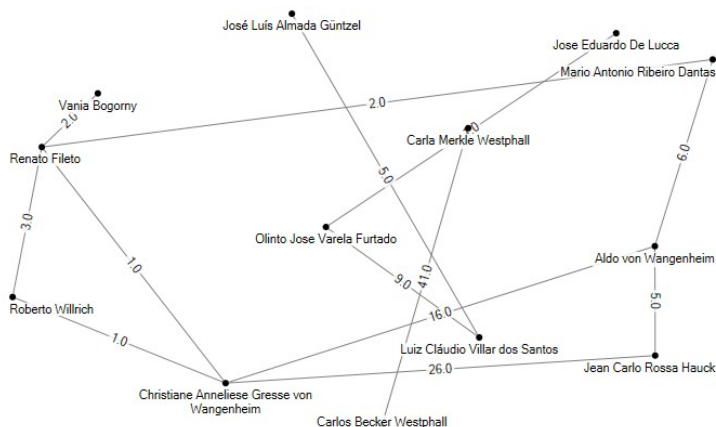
José Luís Almada Güntzel

Jose Eduardo De Lucca

Mario Antonio Ribeiro Dantas

Vania Bogorny

2.0

2.0

Carla Merkle Westphall

1.0

Renato Fileto

6.0

5.0

3.0

Olinto Jose Varela Furtado

1.0

Aldo von Wangenheim

9.0

41.0

Roberto Willrich

5.0

16.0

1.0

Luiz Cláudio Villar dos Santos

26.0

Jean Carlo Rossa Hauck

Christiane Anneliese Gresse von Wangenheim

Carlos Becker Westphall